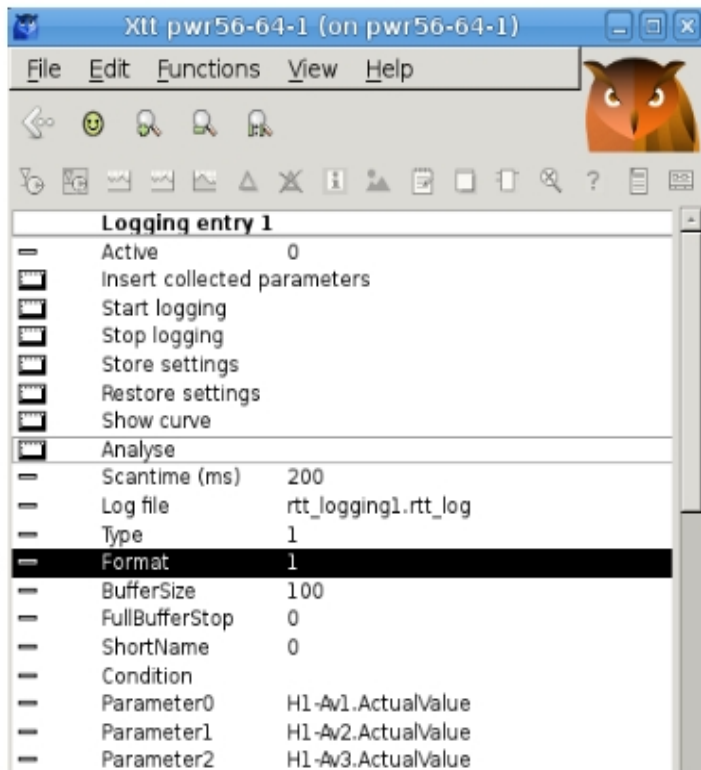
Xtt pwr56-64-1 (on pwr56-64-1)

File Edit Functions View Help

| | |
|---|---|
| **Logging entry 1** | |
| Active | 0 |
| Insert collected parameters | |
| Start logging | |
| Stop logging | |
| Store settings | |
| Restore settings | |
| Show curve | |
| Analyse | |
| Scantime (ms) | 200 |
| Log file | rtt_logging1.rtt_log |
| Type | 1 |
| Format | 1 |
| BufferSize | 100 |
| FullBufferStop | 0 |
| ShortName | 0 |
| Condition | |
| Parameter0 | H1-Av1.ActualValue |
| Parameter1 | H1-Av2.ActualValue |
| Parameter2 | H1-Av3.ActualValue |